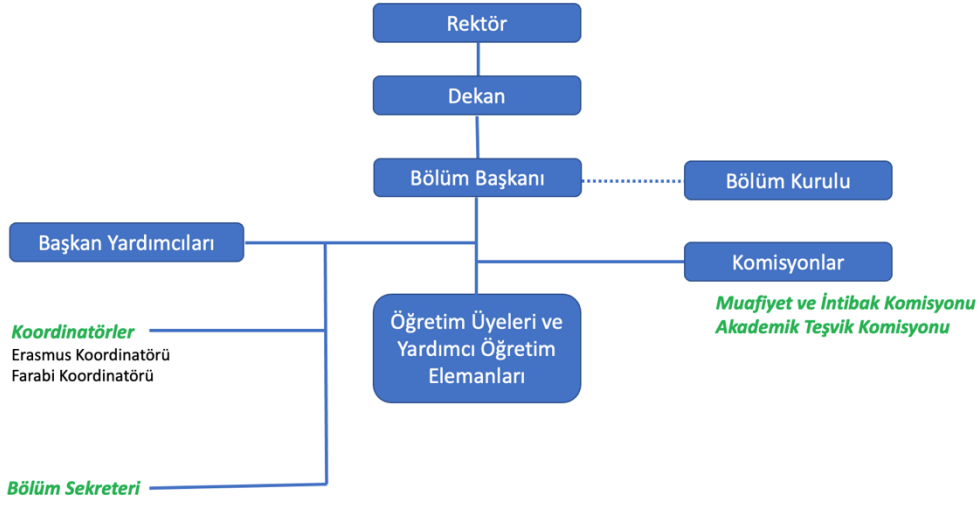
Rektör

Dekan

Bölüm Başkanı

Bölüm Kurulu

Başkan Yardımcıları

Komisyonlar

Muafiyet ve İntibak Komisyonu
Akademik Teşvik Komisyonu

Koordinatörler
Erasmus Koordinatörü
Farabi Koordinatörü

Öğretim Üyeleri ve Yardımcı Öğretim Elemanları

Bölüm Sekreteri